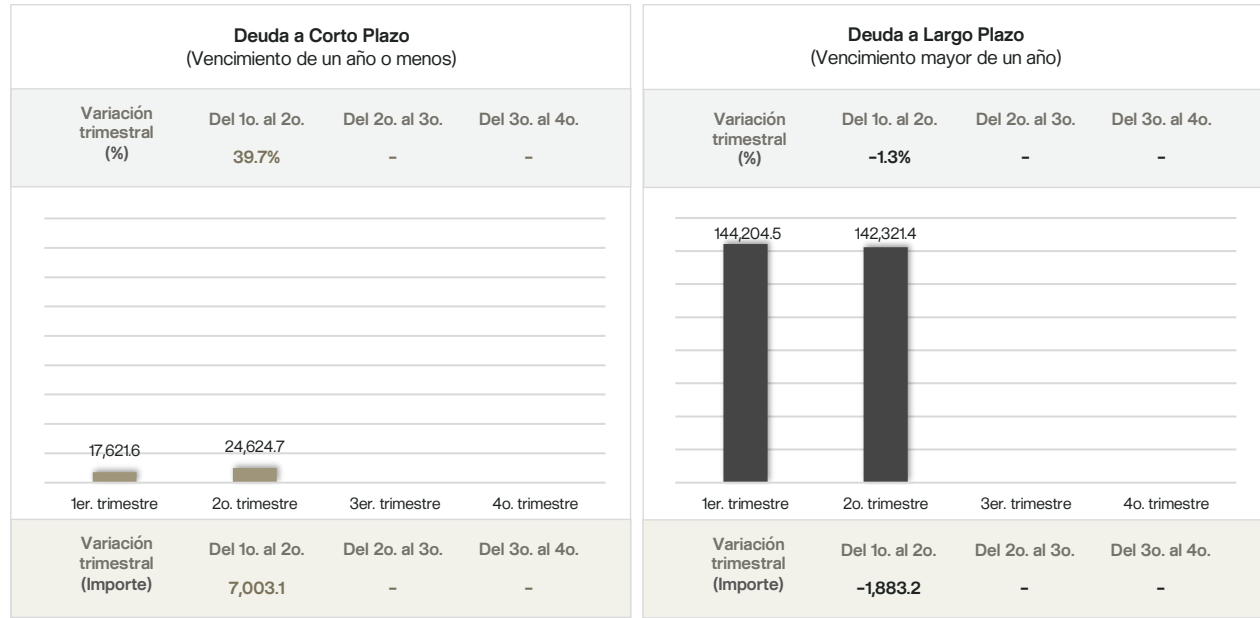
**Deuda a Corto Plazo**
(Vencimiento de un año o menos)

| Variación trimestral (%) | Del 1o. al 2o. | Del 2o. al 3o. | Del 3o. al 4o. |
|---|---|---|---|
| | 39.7% | - | - |

17,621.6
24,624.7

1er. trimestre
2o. trimestre
3er. trimestre
4o. trimestre

| Variación trimestral (Importe) | Del 1o. al 2o. | Del 2o. al 3o. | Del 3o. al 4o. |
|---|---|---|---|
| | 7,003.1 | - | - |

**Deuda a Largo Plazo**
(Vencimiento mayor de un año)

| Variación trimestral (%) | Del 1o. al 2o. | Del 2o. al 3o. | Del 3o. al 4o. |
|---|---|---|---|
| | -1.3% | - | - |

144,204.5
142,321.4

1er. trimestre
2o. trimestre
3er. trimestre
4o. trimestre

| Variación trimestral (Importe) | Del 1o. al 2o. | Del 2o. al 3o. | Del 3o. al 4o. |
|---|---|---|---|
| | -1,883.2 | - | - |